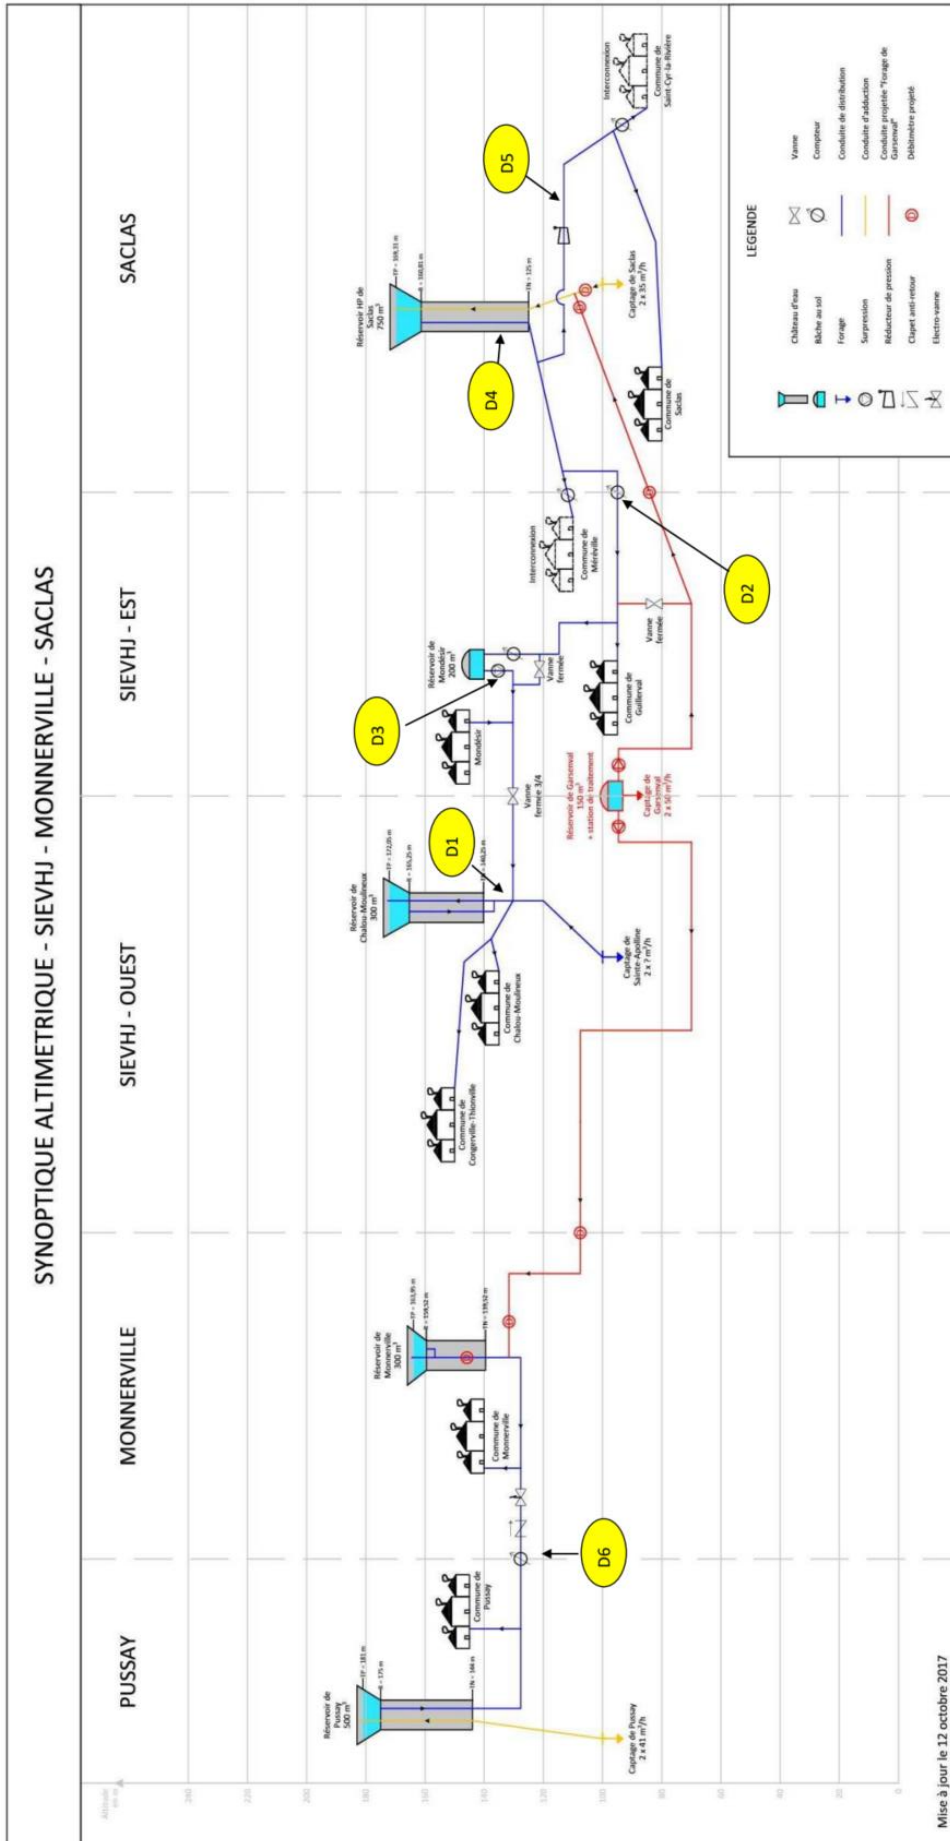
SYNOPTIQUE ALTIMETRIQUE - SIEVHJ - MONNERVILLE - SACLAS

PUSSAY

MONNERVILLE

SIEVHJ - OUEST

SIEVHJ - EST

SACLAS

Altitude en m

240

220

200

180

160

140

120

100

80

60

40

20

0

Réservoir de Pussay 500 m³

TP = 181 m

TN = 144 m

Captage de Pussay 2 x 41 m³/h

Commune de Pussay

D6

Commune de Monnerville

Réservoir de Monnerville 300 m³

TN = 139,52 m

Commune de Congerville-Thionville

Commune de Chalou-Moulineux

Réservoir de Chalou-Moulineux 300 m³

TP = 172,05 m

Captage de Sainte-Apolline 2 x ? m³/h

D1

Vanne fermée 3/4

Réservoir de Garsenval 150 m³ + station de traitement

Captage de Garsenval 2 x 50 m³/h

Mondésir

D3

Réservoir de Mondésir 200 m³

Vanne fermée

Commune de Guillerval

Vanne fermée

Interconnexion

Commune de Méréville

D2

Réservoir HP de Saclas 750 m³

TN = 125 m

D4

Captage de Saclas 2 x 35 m³/h

Commune de Saclas

D5

Interconnexion

Commune de Saint-Cyr-la-Rivière

LEGENDE

Château d'eau

Bâche au sol

Forage

Surpression

Réducteur de pression

Clapet anti-retour

Electro-vanne

Vanne

Compteur

Conduite de distribution

Conduite d'adduction

Conduite projetée "Forage de Garsenval"

Débitmètre projeté

Mise à jour le 12 octobre 2017